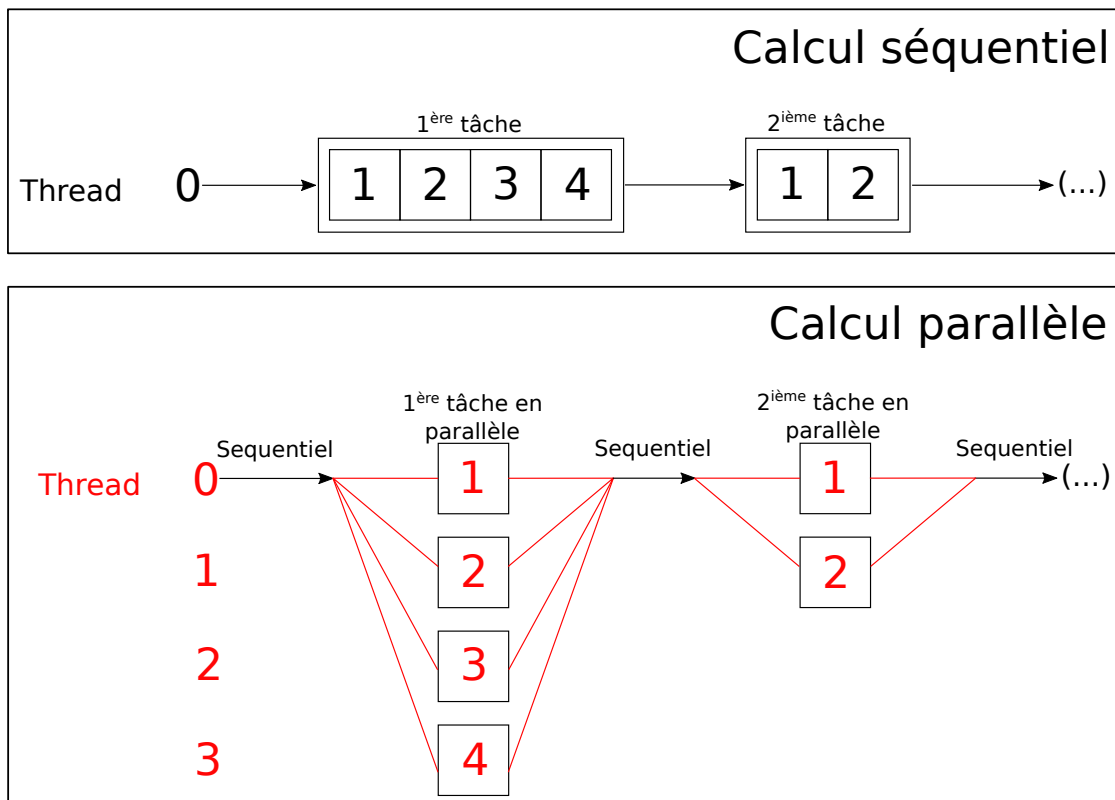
Calcul séquentiel

1$^{\text{ère}}$ tâche

2$^{\text{ième}}$ tâche

Thread 0

1 2 3 4

1 2

(...)

Calcul parallèle

Sequentiel

1$^{\text{ère}}$ tâche en parallèle

Sequentiel

2$^{\text{ième}}$ tâche en parallèle

Sequentiel

Thread 0

1

2

3

1

2

3

4

1

2

(...)